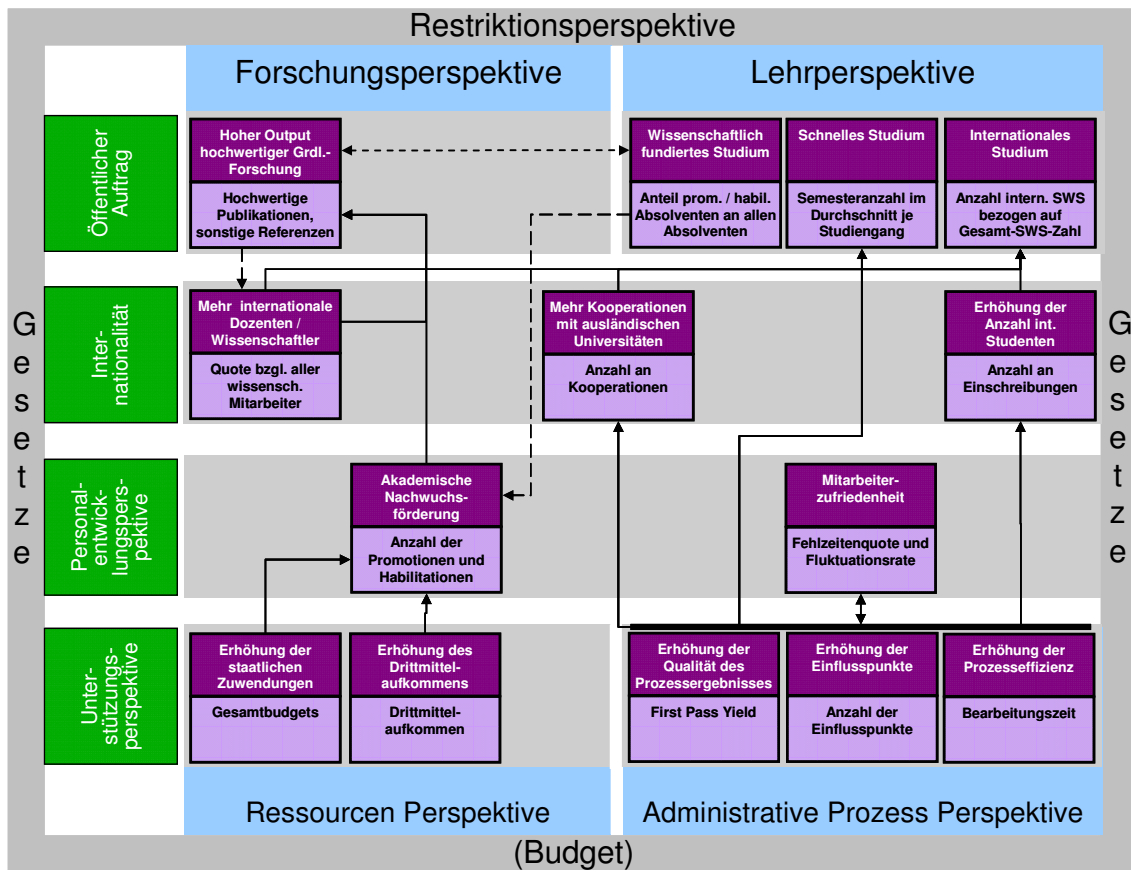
Restriktionsperspektive

Forschungsperspektive

Lehrperspektive

Öffentlicher Auftrag

Hoher Output hochwertiger Grdl.-Forschung

Hochwertige Publikationen, sonstige Referenzen

Wissenschaftlich fundiertes Studium

Anteil prom. / habil. Absolventen an allen Absolventen

Schnelles Studium

Semesteranzahl im Durchschnitt je Studiengang

Internationales Studium

Anzahl intern. SWS bezogen auf Gesamt-SWS-Zahl

Gesetze

Inter-nationalität

Mehr internationale Dozenten / Wissenschaftler

Quote bzgl. aller wissensch. Mitarbeiter

Mehr Kooperationen mit ausländischen Universitäten

Anzahl an Kooperationen

Erhöhung der Anzahl int. Studenten

Anzahl an Einschreibungen

Gesetze

Personal-entwick-lungspers-pektive

Akademische Nachwuchs-förderung

Anzahl der Promotionen und Habilitationen

Mitarbeiter-zufriedenheit

Fehlzeitenquote und Fluktuationsrate

Unter-stützungs-perspektive

Erhöhung der staatlichen Zuwendungen

Gesamtbudgets

Erhöhung des Drittmittel-aufkommens

Drittmittel-aufkommen

Erhöhung der Qualität des Prozessergebnisses

First Pass Yield

Erhöhung der Einflusspunkte

Anzahl der Einflusspunkte

Erhöhung der Prozesseffizienz

Bearbeitungszeit

Ressourcen Perspektive

Administrative Prozess Perspektive

(Budget)